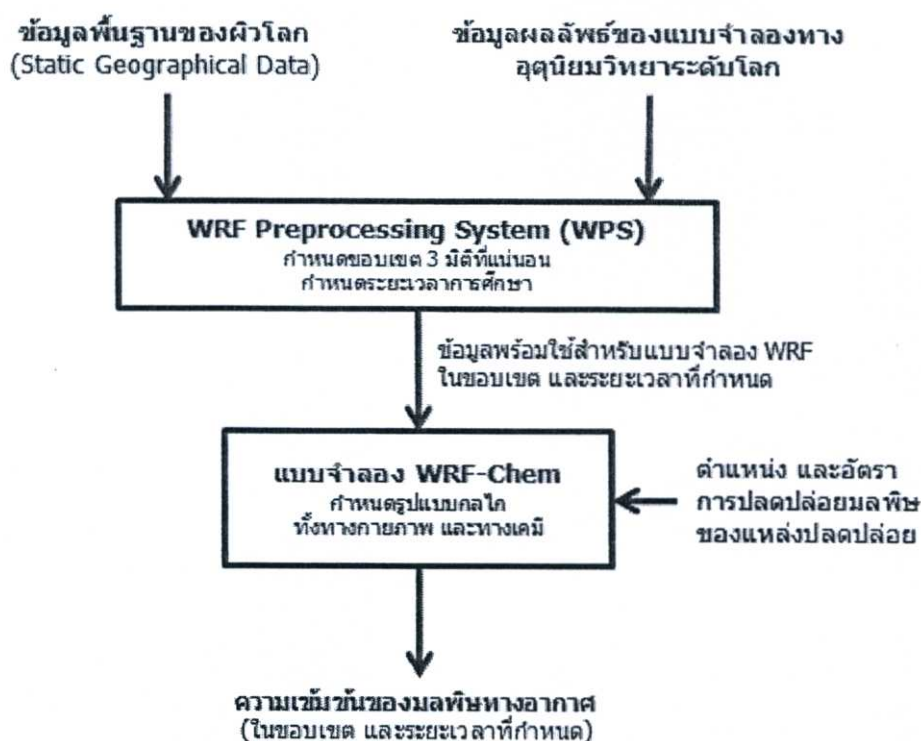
ข้อมูลพื้นฐานของผิวโลก
(Static Geographical Data)

ข้อมูลผลลัพธ์ของแบบจำลองทางอุตุนิยมวิทยาระดับโลก

WRF Preprocessing System (WPS)
กำหนดขอบเขต 3 มิติที่แน่นอน
กำหนดระยะเวลาการศึกษา

ข้อมูลพร้อมใช้สำหรับแบบจำลอง WRF ในขอบเขต และระยะเวลาที่กำหนด

แบบจำลอง WRF-Chem
กำหนดรูปแบบกลไก
ทั้งทางกายภาพ และทางเคมี

ตำแหน่ง และอัตรา การปลดปล่อยมลพิษ ของแหล่งปลดปล่อย

ความเข้มข้นของมลพิษทางอากาศ
(ในขอบเขต และระยะเวลาที่กำหนด)